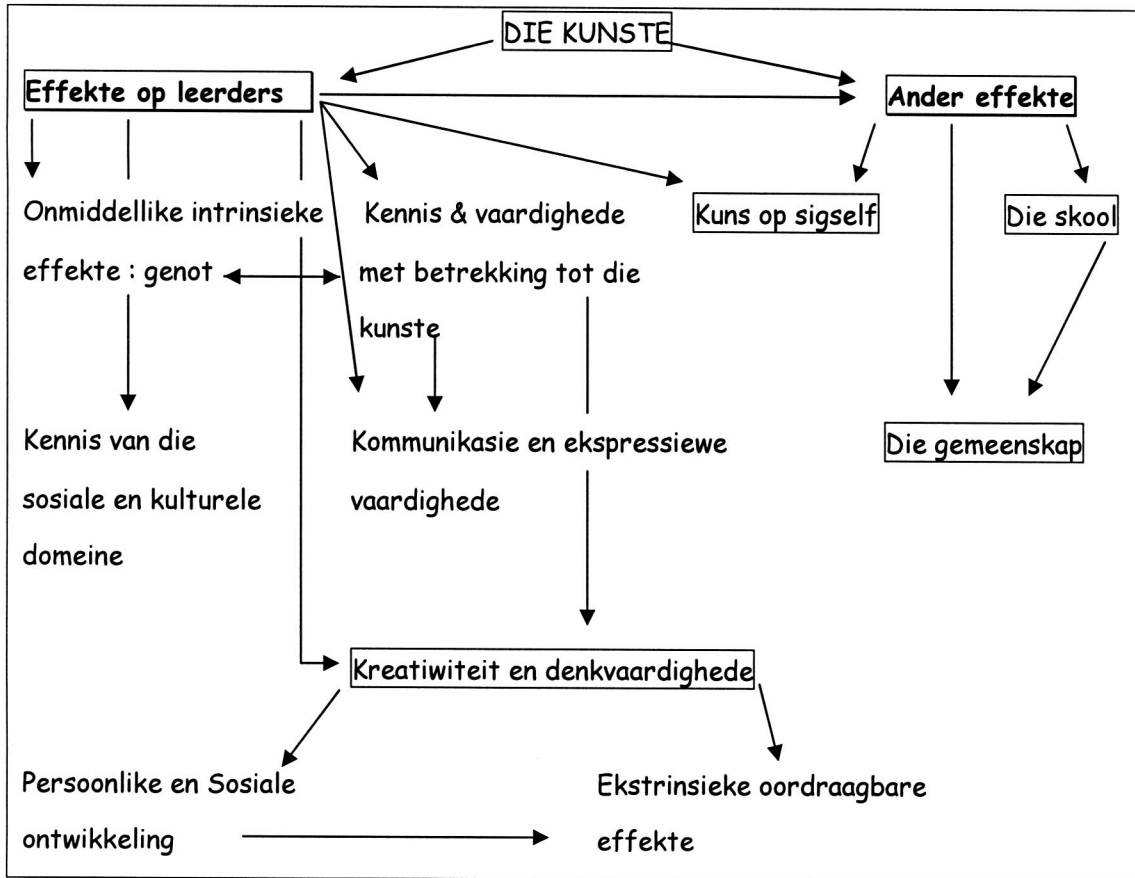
DIE KUNSTE

Effekte op leerders

Ander effekte

Onmiddellike intrinsieke effekte : genot

Kennis & vaardighede met betrekking tot die kunste

Kuns op sigself

Die skool

Kennis van die sosiale en kulturele domeine

Kommunikasie en ekspressiewe vaardighede

Die gemeenskap

Kreatiwiteit en denkvaardighede

Persoonlike en Sosiale ontwikkeling

Ekstrinsieke oordraagbare effekte